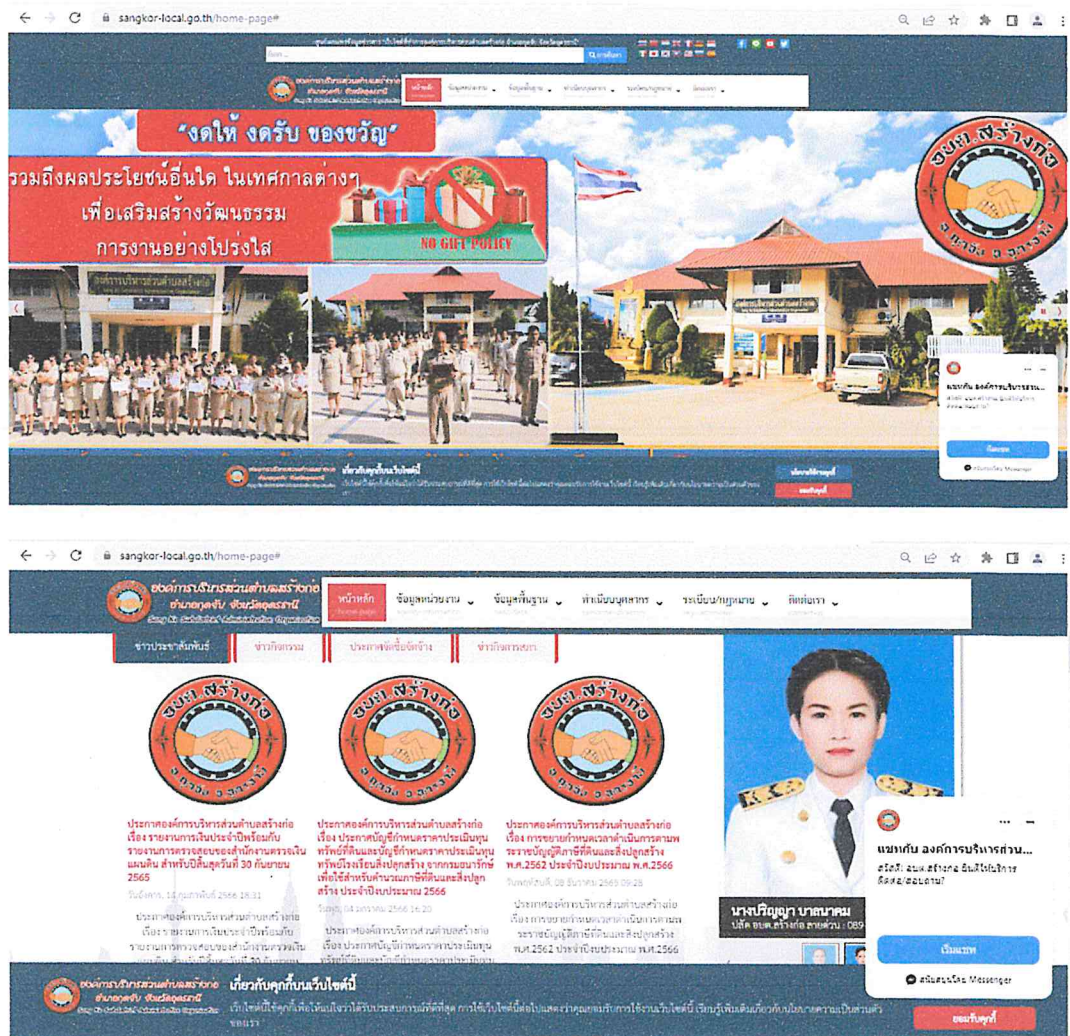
sangkor-local.go.th/home-page#

"งดให้ งดรับ ของขวัญ"

รวมถึงผลประโยชน์อื่นใด ในเทศกาลต่างๆ เพื่อเสริมสร้างวัฒนธรรม การงานอย่างโปร่งใส

NO GIFT POLICY

อบต.สร้างก่อ

แชทกับ องค์การบริหารส่วน...

เริ่มแชท

เกี่ยวกับคุกกี้บนเว็บไซต์นี้

ยอมรับคุกกี้

sangkor-local.go.th/home-page#

องค์การบริหารส่วนตำบลสร้างก่อ อำเภอกุดจับ จังหวัดอุดรธานี

หน้าหลัก

ข้อมูลหน่วยงาน

ข้อมูลพื้นฐาน

ทำเนียบบุคลากร

ระเบียบ/กฎหมาย

ติดต่อเรา

ข่าวประชาสัมพันธ์

ข่าวกิจกรรม

ประกาศจัดซื้อจัดจ้าง

ข่าวกิจการสภา

อบต.สร้างก่อ

ประกาศองค์การบริหารส่วนตำบลสร้างก่อ เรื่อง รายงานการเงินประจำปีพร้อมกับรายงานการตรวจสอบของสำนักงานตรวจเงินแผ่นดิน สำหรับปีสิ้นสุดวันที่ 30 กันยายน 2565

วันอังคาร, 14 กุมภาพันธ์ 2566 18:31

ประกาศองค์การบริหารส่วนตำบลสร้างก่อ เรื่อง รายงานการเงินประจำปีพร้อมกับรายงานการตรวจสอบของสำนักงานตรวจเงิน

ประกาศองค์การบริหารส่วนตำบลสร้างก่อ เรื่อง ประกาศบัญชีกำหนดราคาประเมินทุนทรัพย์ที่ดินและบัญชีกำหนดราคาประเมินทุนทรัพย์โรงเรือนสิ่งปลูกสร้าง จากกรมธนารักษ์ เพื่อใช้สำหรับคำนวณภาษีที่ดินและสิ่งปลูกสร้าง ประจำปีงบประมาณ 2566

วันพุธ, 04 มกราคม 2566 16:20

ประกาศองค์การบริหารส่วนตำบลสร้างก่อ เรื่อง ประกาศบัญชีกำหนดราคาประเมินทุน

ประกาศองค์การบริหารส่วนตำบลสร้างก่อ เรื่อง การขยายกำหนดเวลาดำเนินการตามพระราชบัญญัติภาษีที่ดินและสิ่งปลูกสร้าง พ.ศ.2562 ประจำปีงบประมาณ พ.ศ.2566

วันพฤหัสบดี, 08 ธันวาคม 2565 09:28

ประกาศองค์การบริหารส่วนตำบลสร้างก่อ เรื่อง การขยายกำหนดเวลาดำเนินการตามพระราชบัญญัติภาษีที่ดินและสิ่งปลูกสร้าง พ.ศ.2562 ประจำปีงบประมาณ พ.ศ.2566

นางปริญญา บาลนาคม
ปลัด อบต.สร้างก่อ สายด่วน : 089

แชทกับ องค์การบริหารส่วน...

สวัสดี อบต.สร้างก่อ ยินดีให้บริการ ติดต่อ/สอบถาม?

เริ่มแชท

สนับสนุนโดย Messenger

องค์การบริหารส่วนตำบลสร้างก่อ อำเภอกุดจับ จังหวัดอุดรธานี

เกี่ยวกับคุกกี้บนเว็บไซต์นี้

เว็บไซต์นี้ใช้คุกกี้เพื่อให้แน่ใจว่าได้รับประสบการณ์ที่ดีที่สุด การใช้เว็บไซต์นี้ต่อไปแสดงว่าคุณยอมรับการใช้งานเว็บไซต์นี้ เรียนรู้เพิ่มเติมเกี่ยวกับนโยบายความเป็นส่วนตัว ของเรา

ยอมรับคุกกี้